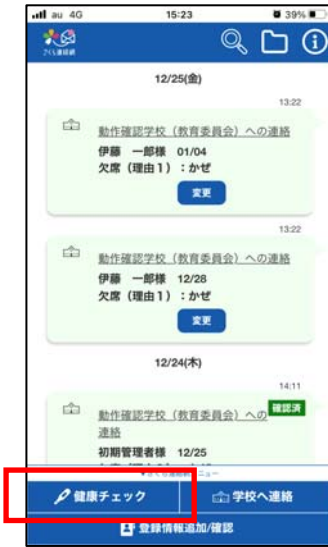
au 4G 15:23 39%

さくら連絡網

12/25(金)

13:22

動作確認学校（教育委員会）への連絡
伊藤 一郎様 01/04
欠席（理由1）：かぜ

変更

13:22

動作確認学校（教育委員会）への連絡
伊藤 一郎様 12/28
欠席（理由1）：かぜ

変更

12/24(木)

14:11

動作確認学校（教育委員会）への連絡 確認済
初期管理者様 12/25
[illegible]

健康チェック
学校へ連絡
登録情報追加/確認